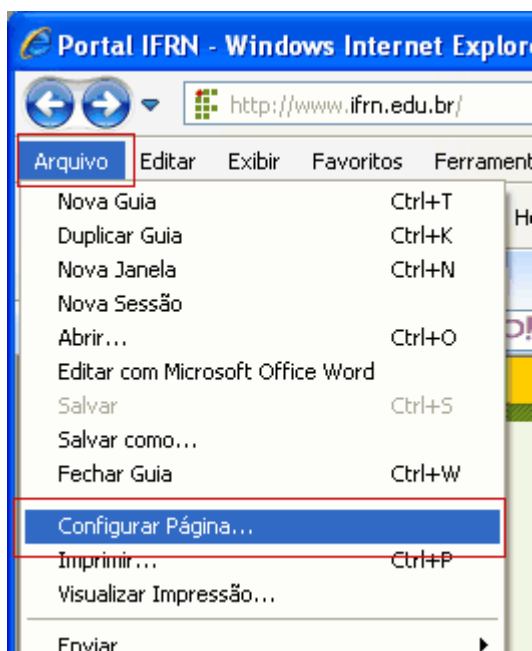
Portal IFRN - Windows Internet Explore

http://www.ifrn.edu.br/

Arquivo Editar Exibir Favoritos Ferrament

| | |
|---|---|
| Nova Guia | Ctrl+T |
| Duplicar Guia | Ctrl+K |
| Nova Janela | Ctrl+N |
| Nova Sessão | |
| Abrir... | Ctrl+O |
| Editar com Microsoft Office Word | |
| Salvar | Ctrl+S |
| Salvar como... | |
| Fechar Guia | Ctrl+W |
| Configurar Página... | |
| Imprimir... | Ctrl+P |
| Visualizar Impressão... | |
| Enviar | |

He